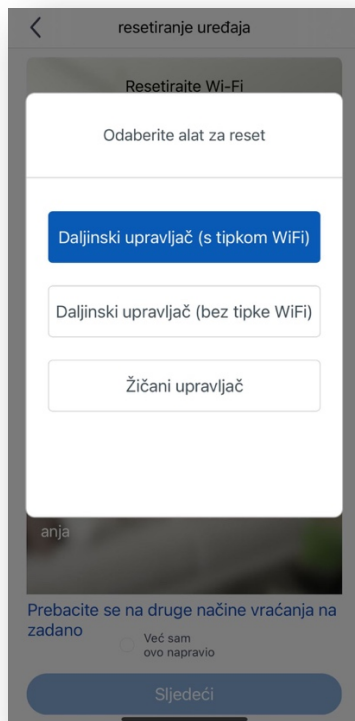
<

resetiranje uređaja

Resetirajte Wi-Fi

Odaberite alat za reset

Daljinski upravljač (s tipkom WiFi)

Daljinski upravljač (bez tipke WiFi)

Žičani upravljač

anja

Prebacite se na druge načine vraćanja na zadano

Već sam ovo napravio

Sljedeći